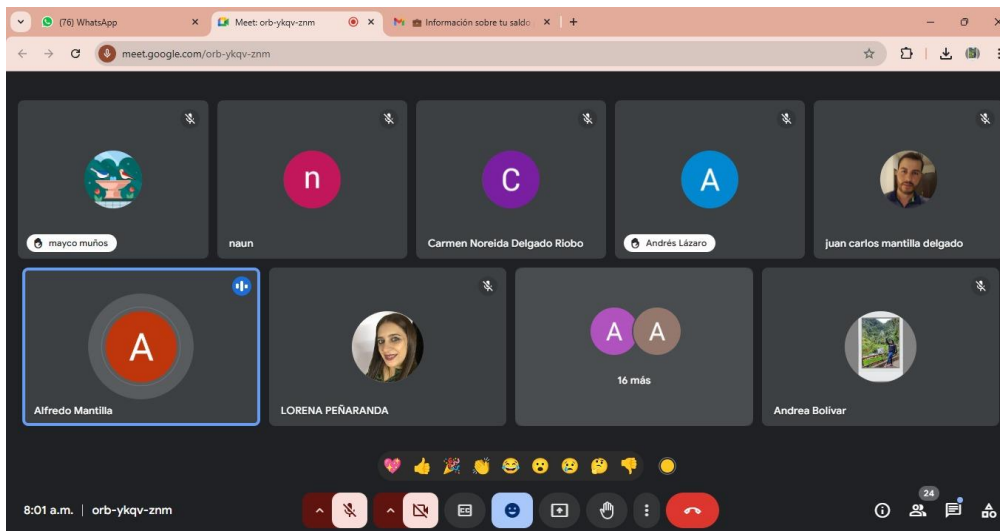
(76) WhatsApp
Meet: orb-ykqv-znm
Información sobre tu saldo
meet.google.com/orb-ykqv-znm

mayco muños
n
naun
C
Carmen Noreida Delgado Riobo
A
Andrés Lázaro
juan carlos mantilla delgado
A
Alfredo Mantilla
LORENA PEÑARANDA
A A
16 más
Andrea Bolívar

8:01 a.m. | orb-ykqv-znm
24